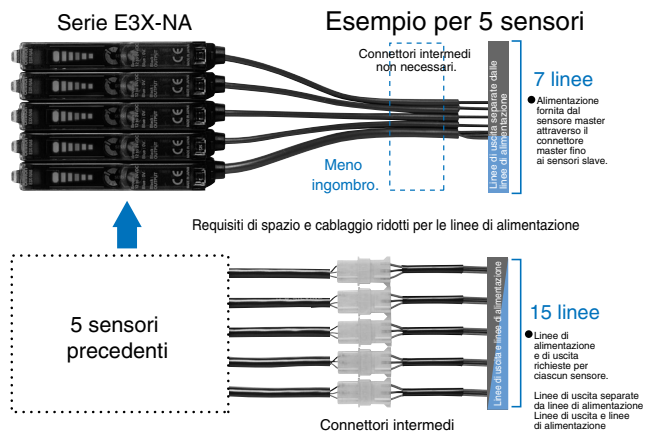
Serie E3X-NA

Esempio per 5 sensori

Connettori intermedi non necessari.

Linee di uscita separate dalle linee di alimentazione

7 linee

● Alimentazione fornita dal sensore master attraverso il connettore master fino ai sensori slave.

Meno ingombro.

Requisiti di spazio e cablaggio ridotti per le linee di alimentazione

5 sensori precedenti

Linee di uscita e linee di alimentazione

15 linee

● Linee di alimentazione e di uscita richieste per ciascun sensore.

Linee di uscita separate da linee di alimentazione
Linee di uscita e linee di alimentazione

Connettori intermedi